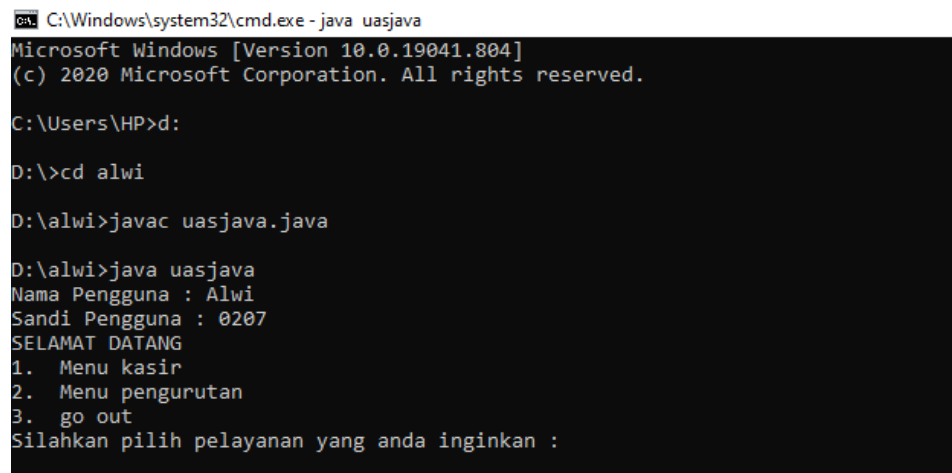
C:\Windows\system32\cmd.exe - java uasjava
Microsoft Windows [Version 10.0.19041.804]
(c) 2020 Microsoft Corporation. All rights reserved.

C:\Users\HP>d:

D:\>cd alwi

D:\alwi>javac uasjava.java

D:\alwi>java uasjava
Nama Pengguna : Alwi
Sandi Pengguna : 0207
SELAMAT DATANG
1. Menu kasir
2. Menu pengurutan
3. go out
Silahkan pilih pelayanan yang anda inginkan :